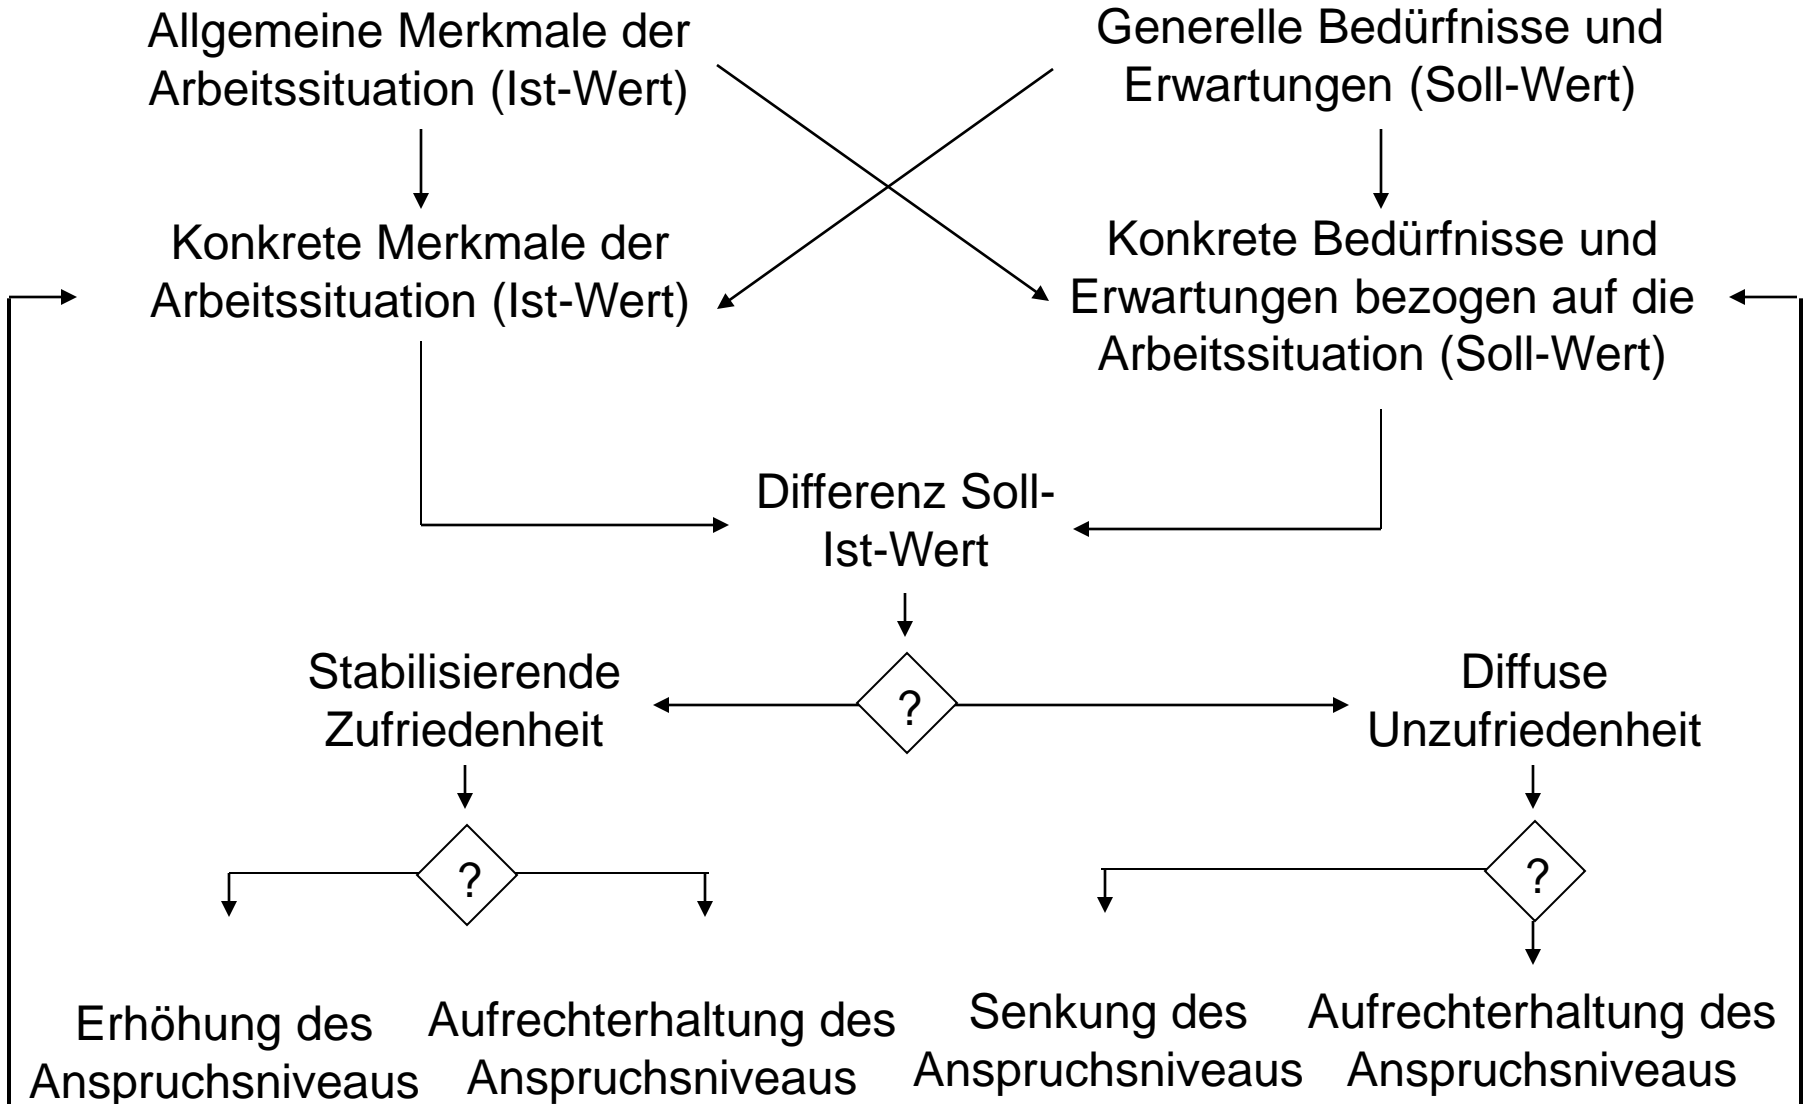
Allgemeine Merkmale der Arbeitssituation (Ist-Wert)

Generelle Bedürfnisse und Erwartungen (Soll-Wert)

Konkrete Merkmale der Arbeitssituation (Ist-Wert)

Konkrete Bedürfnisse und Erwartungen bezogen auf die Arbeitssituation (Soll-Wert)

Differenz Soll-Ist-Wert

?

Stabilisierende Zufriedenheit

Diffuse Unzufriedenheit

?

?

Erhöhung des Anspruchsniveaus

Aufrechterhaltung des Anspruchsniveaus

Senkung des Anspruchsniveaus

Aufrechterhaltung des Anspruchsniveaus